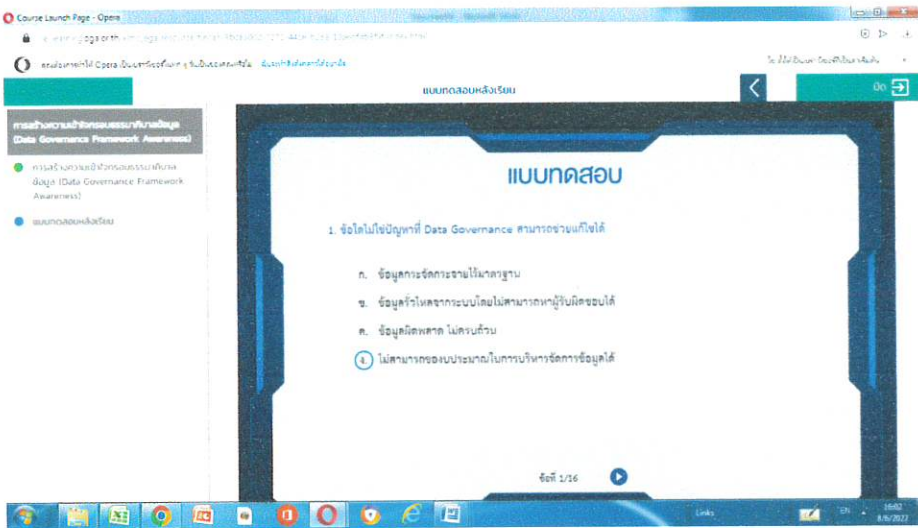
Course Launch Page - Opera

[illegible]

แบบทดสอบหลังเรียน

ปิด

การสร้างความเข้าใจกรอบธรรมาภิบาลข้อมูล (Data Governance Framework Awareness)

การสร้างความเข้าใจกรอบธรรมาภิบาลข้อมูล (Data Governance Framework Awareness)

แบบทดสอบหลังเรียน

แบบทดสอบ

1. ข้อใดไม่ใช่ปัญหาที่ Data Governance สามารถช่วยแก้ไขได้

ก. ข้อมูลกระจัดกระจายไม่มาตรฐาน

ข. ข้อมูลรั่วไหลจากระบบโดยไม่สามารถหาผู้รับผิดชอบได้

ค. ข้อมูลผิดพลาด ไม่ครบถ้วน

ง. ไม่สามารถของบประมาณในการบริหารจัดการข้อมูลได้

ข้อที่ 1/16

Links

EN

16:02
8/6/2022